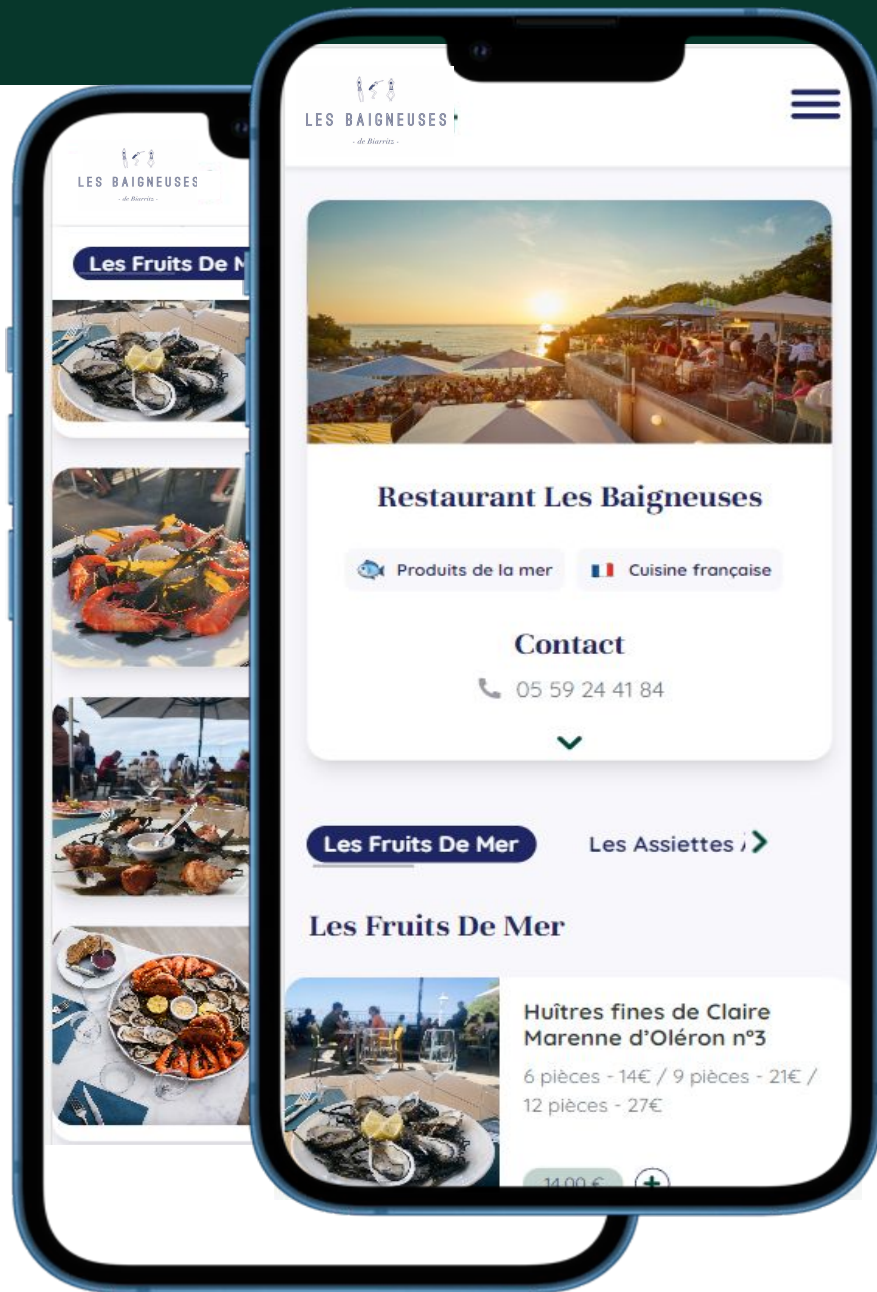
LES BAIGNEUSES
- de Biarritz -

Les Fruits De M

LES BAIGNEUSES
- de Biarritz -

Restaurant Les Baigneuses

Produits de la mer

Cuisine française

Contact

05 59 24 41 84

Les Fruits De Mer

Les Assiettes

Les Fruits De Mer

Huîtres fines de Claire Marenne d'Oléron n°3

6 pièces - 14€ / 9 pièces - 21€ / 12 pièces - 27€

14,00 €